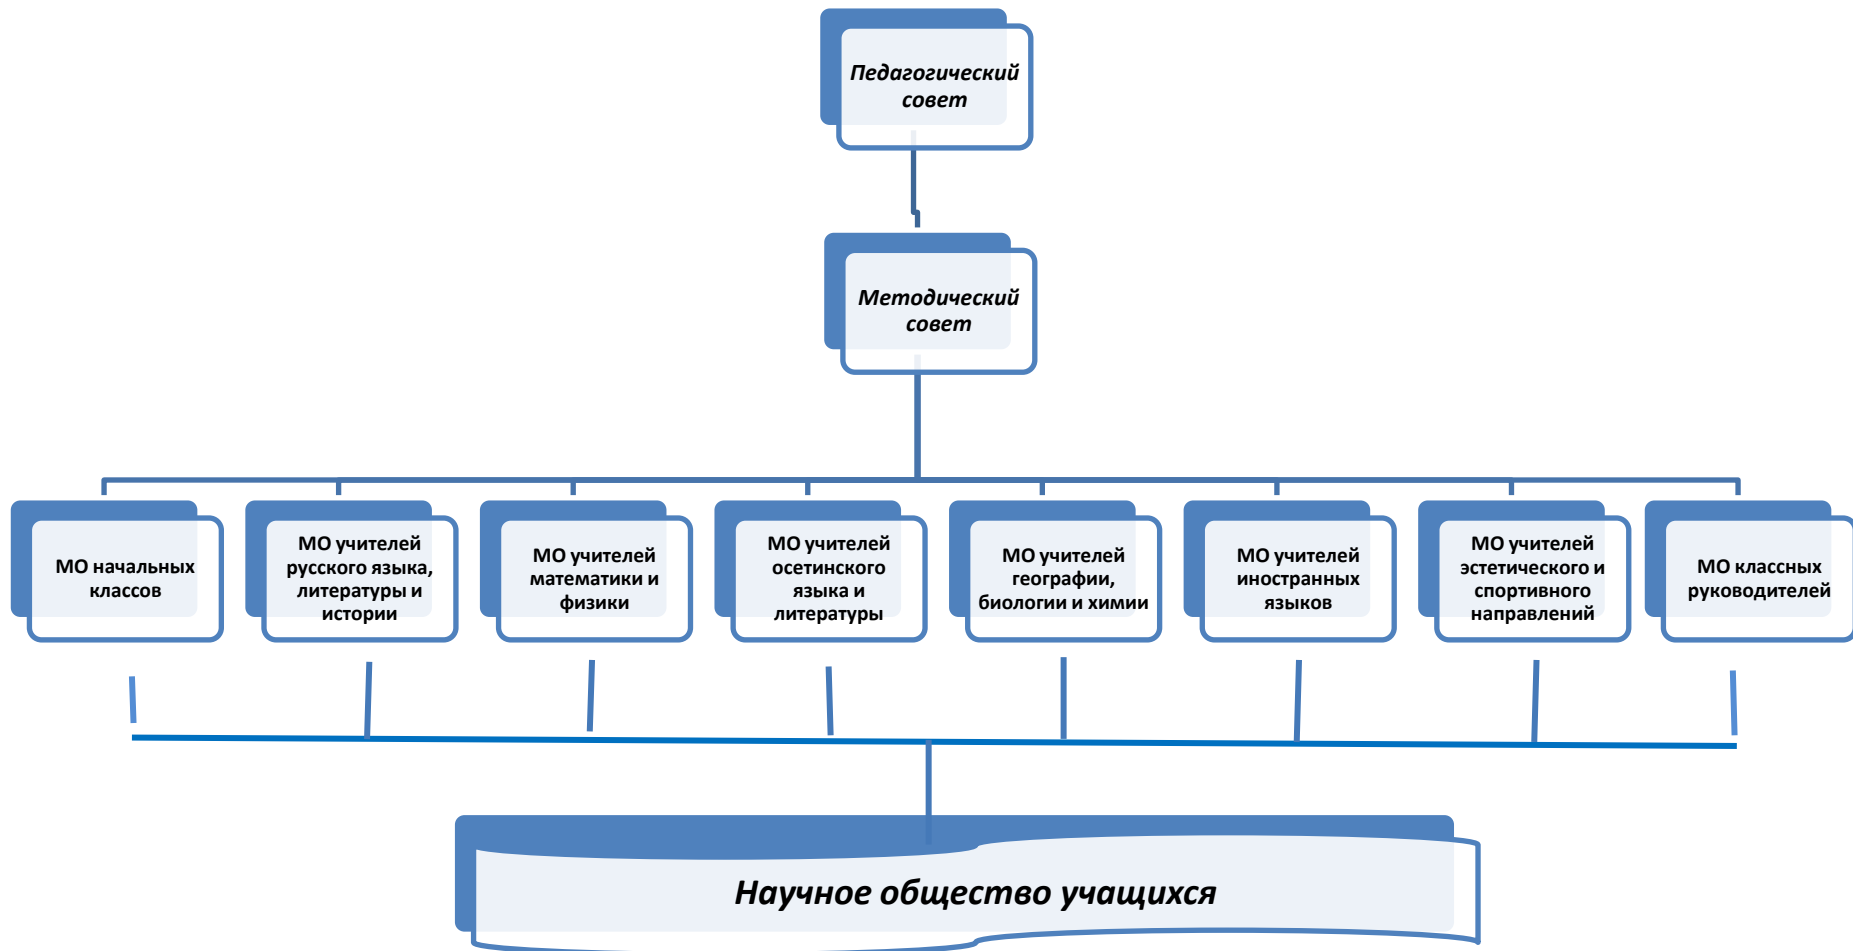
Педагогический совет

Методический совет

МО начальных классов

МО учителей русского языка, литературы и истории

МО учителей математики и физики

МО учителей осетинского языка и литературы

МО учителей географии, биологии и химии

МО учителей иностранных языков

МО учителей эстетического и спортивного направлений

МО классных руководителей

Научное общество учащихся